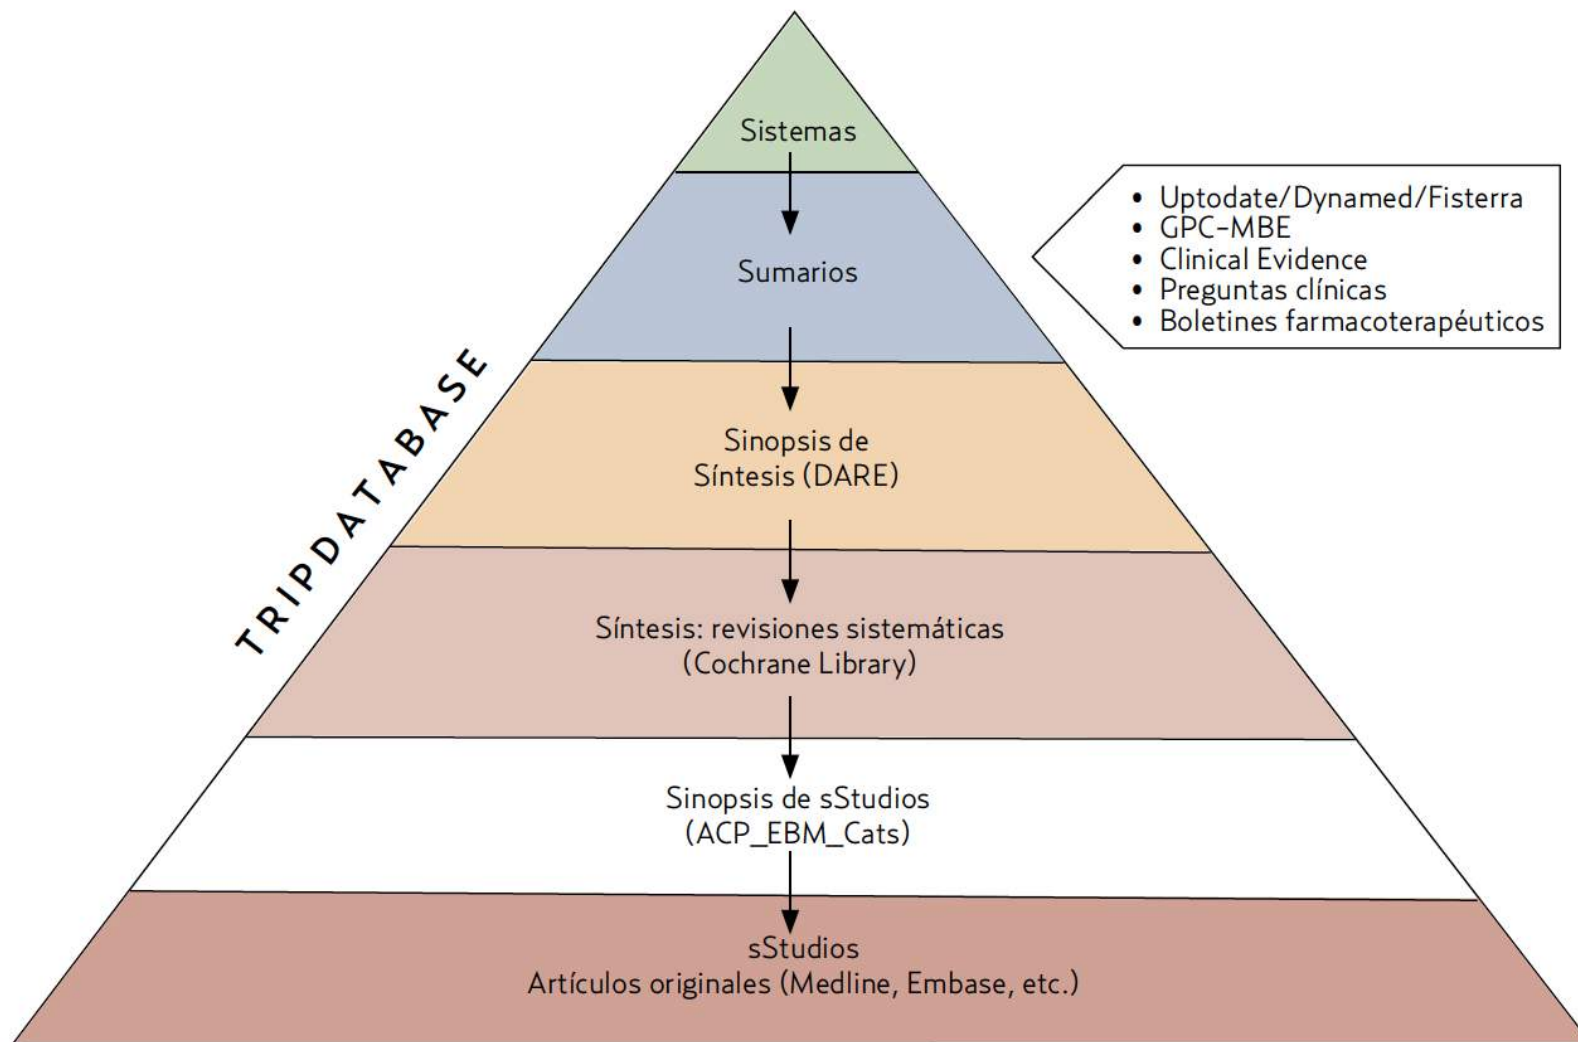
Sistemas

Sumarios

• Uptodate/Dynamed/Fisterra
• GPC-MBE
• Clinical Evidence
• Preguntas clínicas
• Boletines farmacoterapéuticos

TRIPDATABASE

Sinopsis de Síntesis (DARE)

Síntesis: revisiones sistemáticas (Cochrane Library)

Sinopsis de sStudios (ACP_EBM_Cats)

sStudios
Artículos originales (Medline, Embase, etc.)